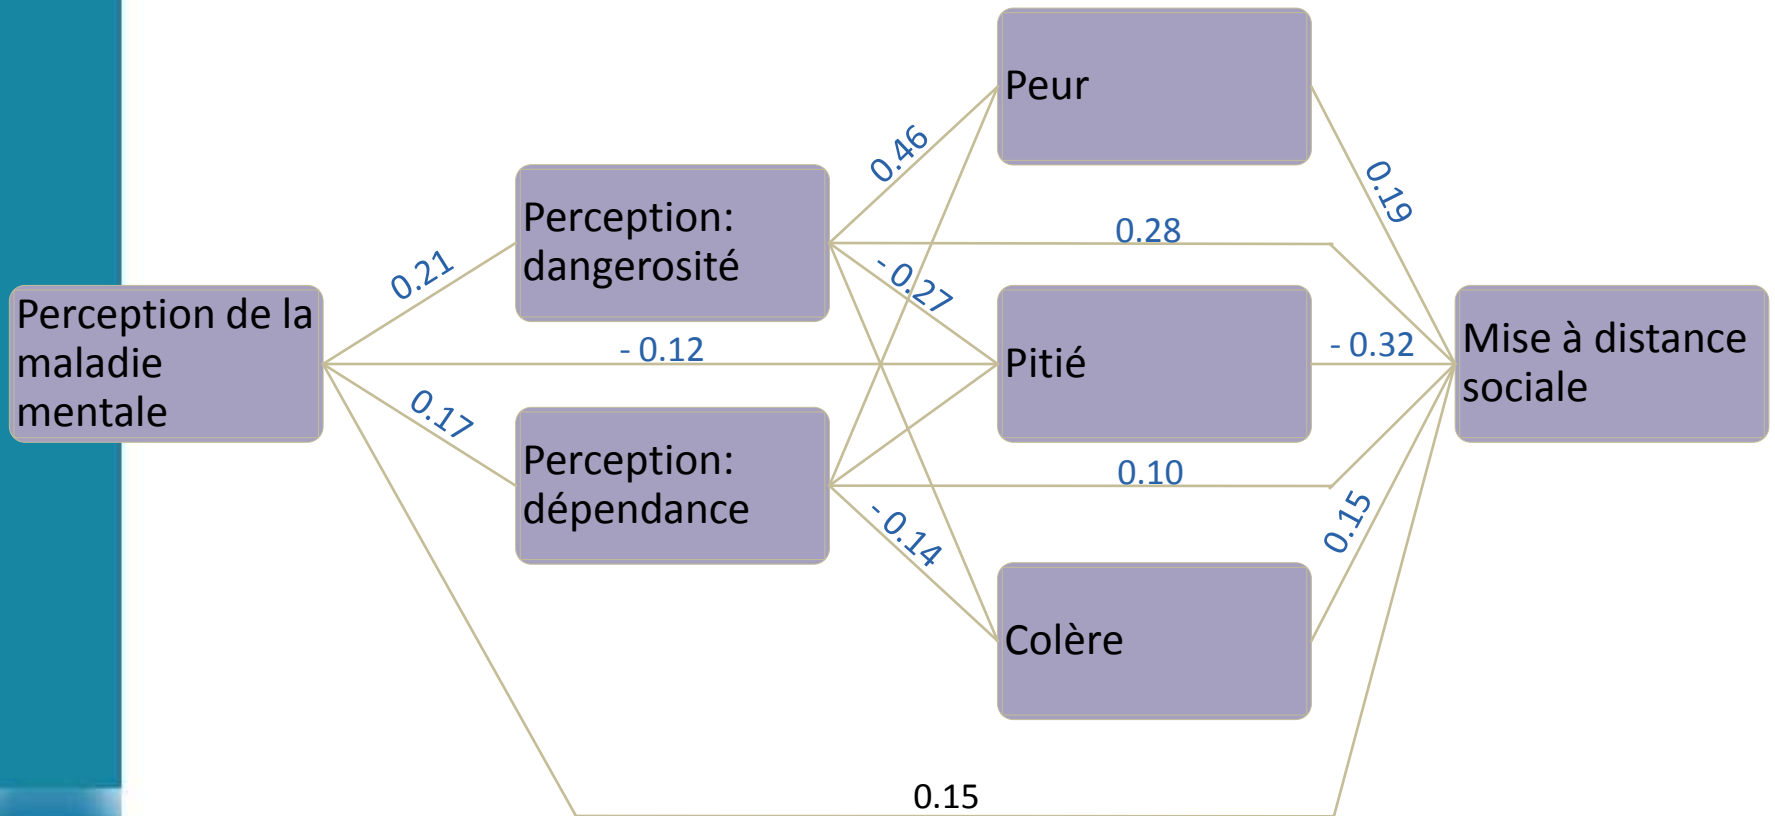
Peur

Perception: dangerosité

Perception de la maladie mentale

Pitié

Mise à distance sociale

Perception: dépendance

Colère

0.46

0.19

0.28

0.21

-0.27

- 0.12

- 0.32

0.17

0.10

-0.14

0.15

0.15